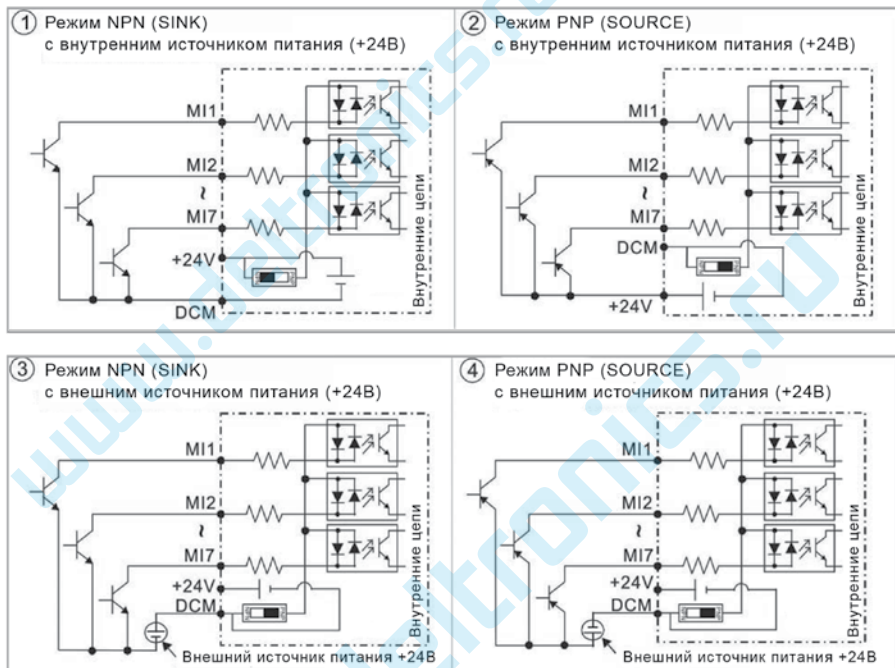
① Режим NPN (SINK)
с внутренним источником питания (+24В)

MI1
MI2
~
MI7
+24V
DCM
Внутренние цепи

② Режим PNP (SOURCE)
с внутренним источником питания (+24В)

MI1
MI2
~
MI7
DCM
+24V
Внутренние цепи

③ Режим NPN (SINK)
с внешним источником питания (+24В)

MI1
MI2
~
MI7
+24V
DCM
Внутренние цепи
Внешний источник питания +24В

④ Режим PNP (SOURCE)
с внешним источником питания (+24В)

MI1
MI2
~
MI7
+24V
DCM
Внутренние цепи
Внешний источник питания +24В

www.deltronics.ru